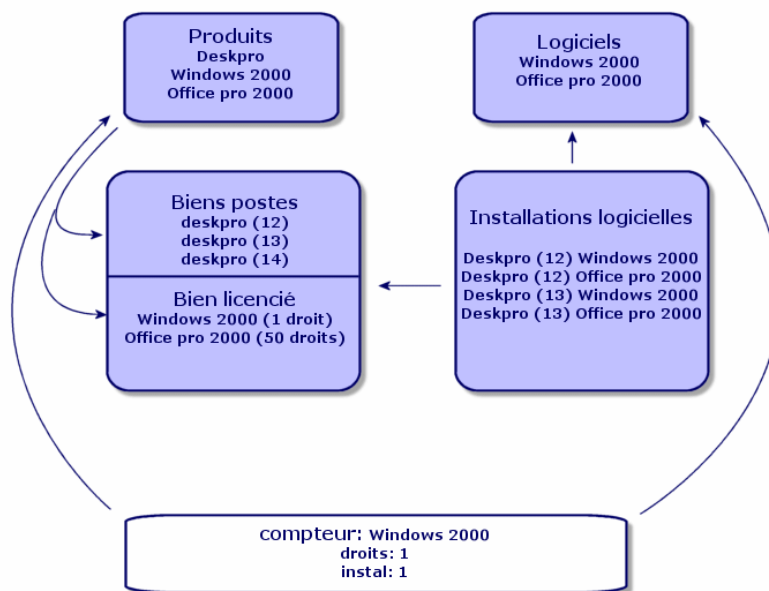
Produits
Deskpro
Windows 2000
Office pro 2000

Logiciels
Windows 2000
Office pro 2000

Biens postes
deskpro (12)
deskpro (13)
deskpro (14)

Bien licencié
Windows 2000 (1 droit)
Office pro 2000 (50 droits)

Installations logicielles
Deskpro (12) Windows 2000
Deskpro (12) Office pro 2000
Deskpro (13) Windows 2000
Deskpro (13) Office pro 2000

compteur: Windows 2000
droits: 1
instal: 1